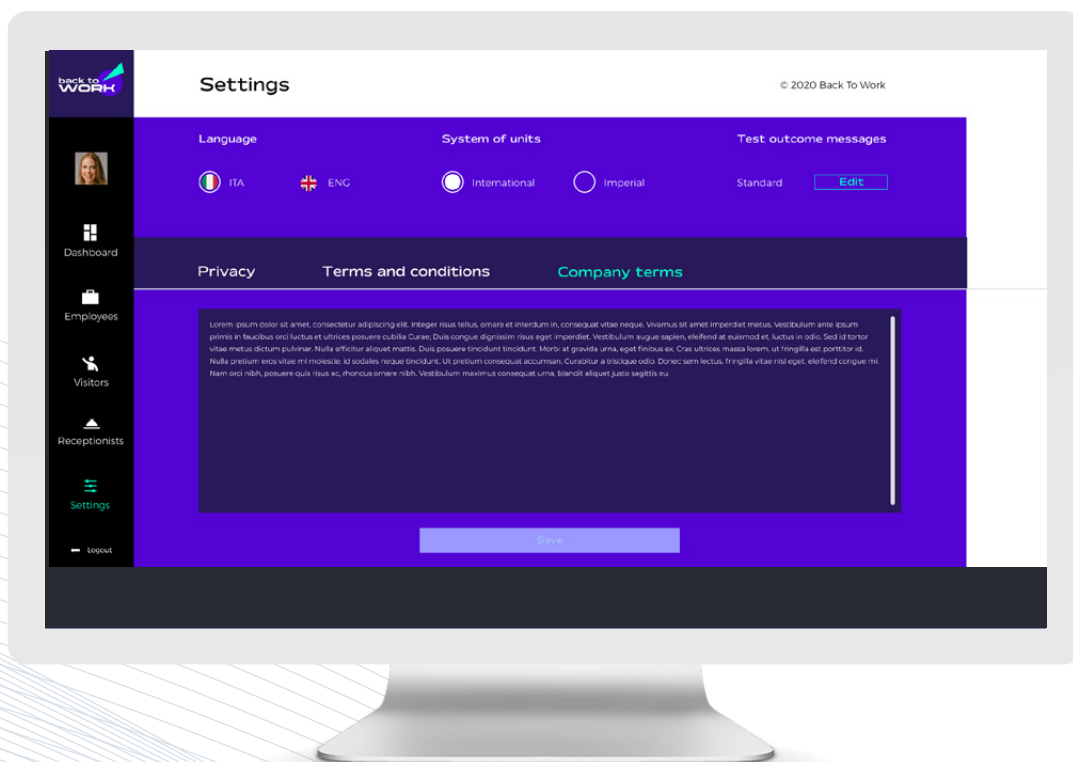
back to WORK

Dashboard

Employees

Visitors

Receptionists

Settings

Logout

Settings

© 2020 Back To Work

Language

ITA

ENG

System of units

International

Imperial

Test outcome messages

Standard

Edit

Privacy

Terms and conditions

Company terms

Lorem ipsum dolor sit amet, consectetur adipiscing elit. Integer risus tellus, ornare et interdum in, consequat vitae neque. Vivamus sit amet imperdiet metus. Vestibulum ante ipsum primis in faucibus orci luctus et ultrices posuere cubilia Curae; Duis congue dignissim risus eget imperdiet. Vestibulum augue sapien, eleifend at euismod et, luctus in odio. Sed id tortor vitae metus dictum pulvinar. Nulla efficitur aliquet mattis. Duis posuere tincidunt tincidunt. Morbi at gravida urna, eget finibus ex. Cras ultrices massa lorem, ut fringilla est porttitor id. Nulla pretium eros vitae mi molestie, id sodales neque tincidunt. Ut pretium consequat accumsan. Curabitur a tristique odio. Donec sem lectus, fringilla vitae nisl eget, eleifend congue mi. Nam orci nibh, posuere quis risus ac, rhoncus ornare nibh. Vestibulum maximus consequat urna, blandit aliquet justo sagittis eu.

Save